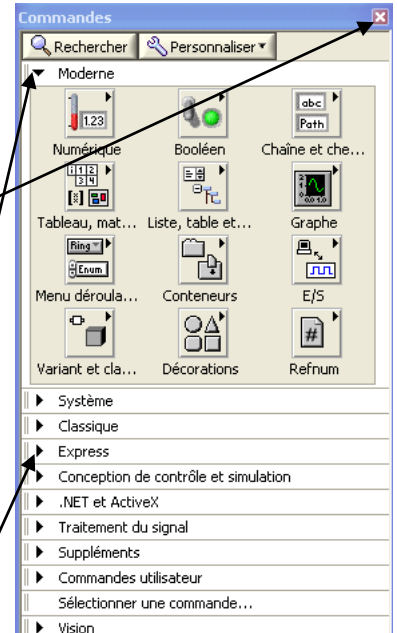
Commandes
Rechercher
Personnaliser
Moderne
1.23
Numérique
Booléen
abc
Path
Chaîne et che...
Tableau, mat...
Liste, table et...
Graphe
Ring
Enum
Menu déroula...
Conteneurs
E/S
Variant et cla...
Décorations
#
Refnum
Système
Classique
Express
Conception de contrôle et simulation
.NET et ActiveX
Traitement du signal
Suppléments
Commandes utilisateur
Sélectionner une commande...
Vision